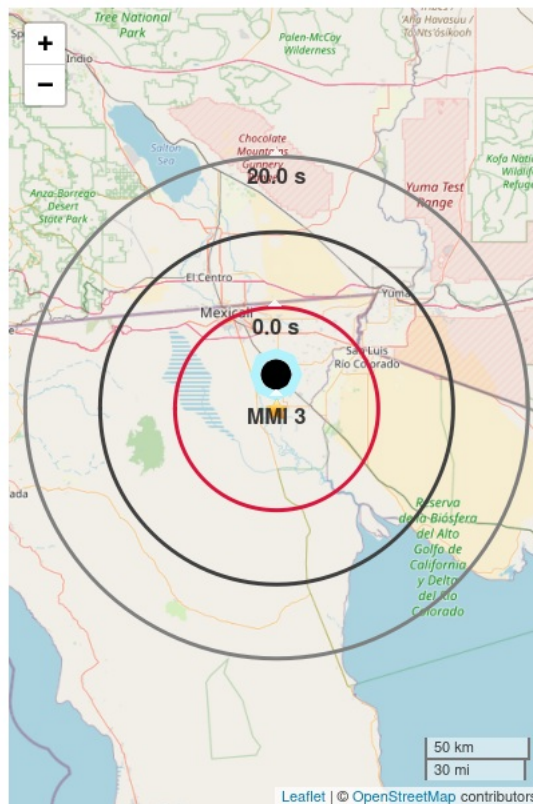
+
−
Tree National Park
Indio
Palen-McCoy Wilderness
Havasuu / Nts'ósikooh
Salton Sea
Chocolate Mountains Gunnery
Kofa National Wildlife Refuge
Anza-Borrego Desert State Park
20.0 s
Yuma Test Range
El Centro
Yuma
Mexicali
0.0 s
San Luis Río Colorado
MMI 3
ada
Reserva de la Biósfera del Alto Golfo de California y Delta del Río Colorado
50 km
30 mi
Leaflet | © OpenStreetMap contributors